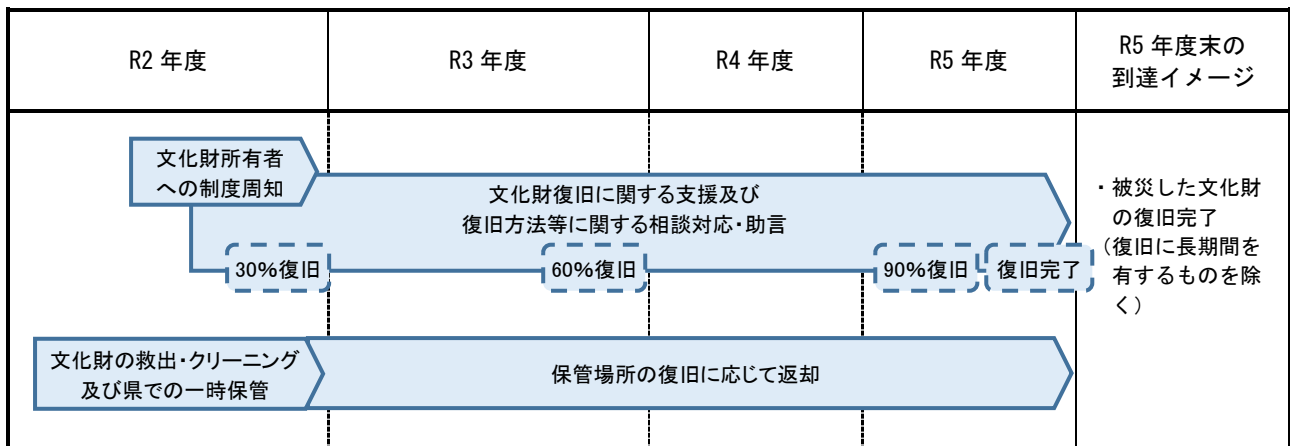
| R2 年度 | R3 年度 | R4 年度 | R5 年度 | R5 年度末の到達イメージ |
|---|---|---|---|---|

文化財所有者への制度周知

文化財復旧に関する支援及び復旧方法等に関する相談対応・助言

30%復旧

60%復旧

90%復旧

復旧完了

・被災した文化財の復旧完了（復旧に長期間を有するものを除く）

文化財の救出・クリーニング及び県での一時保管

保管場所の復旧に応じて返却